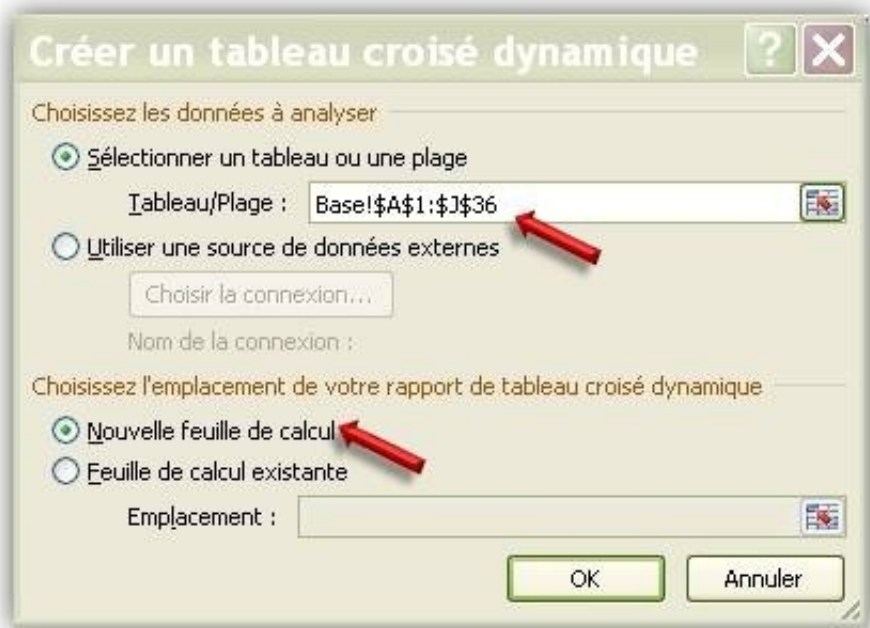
Créer un tableau croisé dynamique

?

Choisissez les données à analyser

Sélectionner un tableau ou une plage

Tableau/Plage : Base!$A$1:$J$36

Utiliser une source de données externes

Choisir la connexion...

Nom de la connexion :

Choisissez l'emplacement de votre rapport de tableau croisé dynamique

Nouvelle feuille de calcul

Feuille de calcul existante

Emplacement :

OK

Annuler